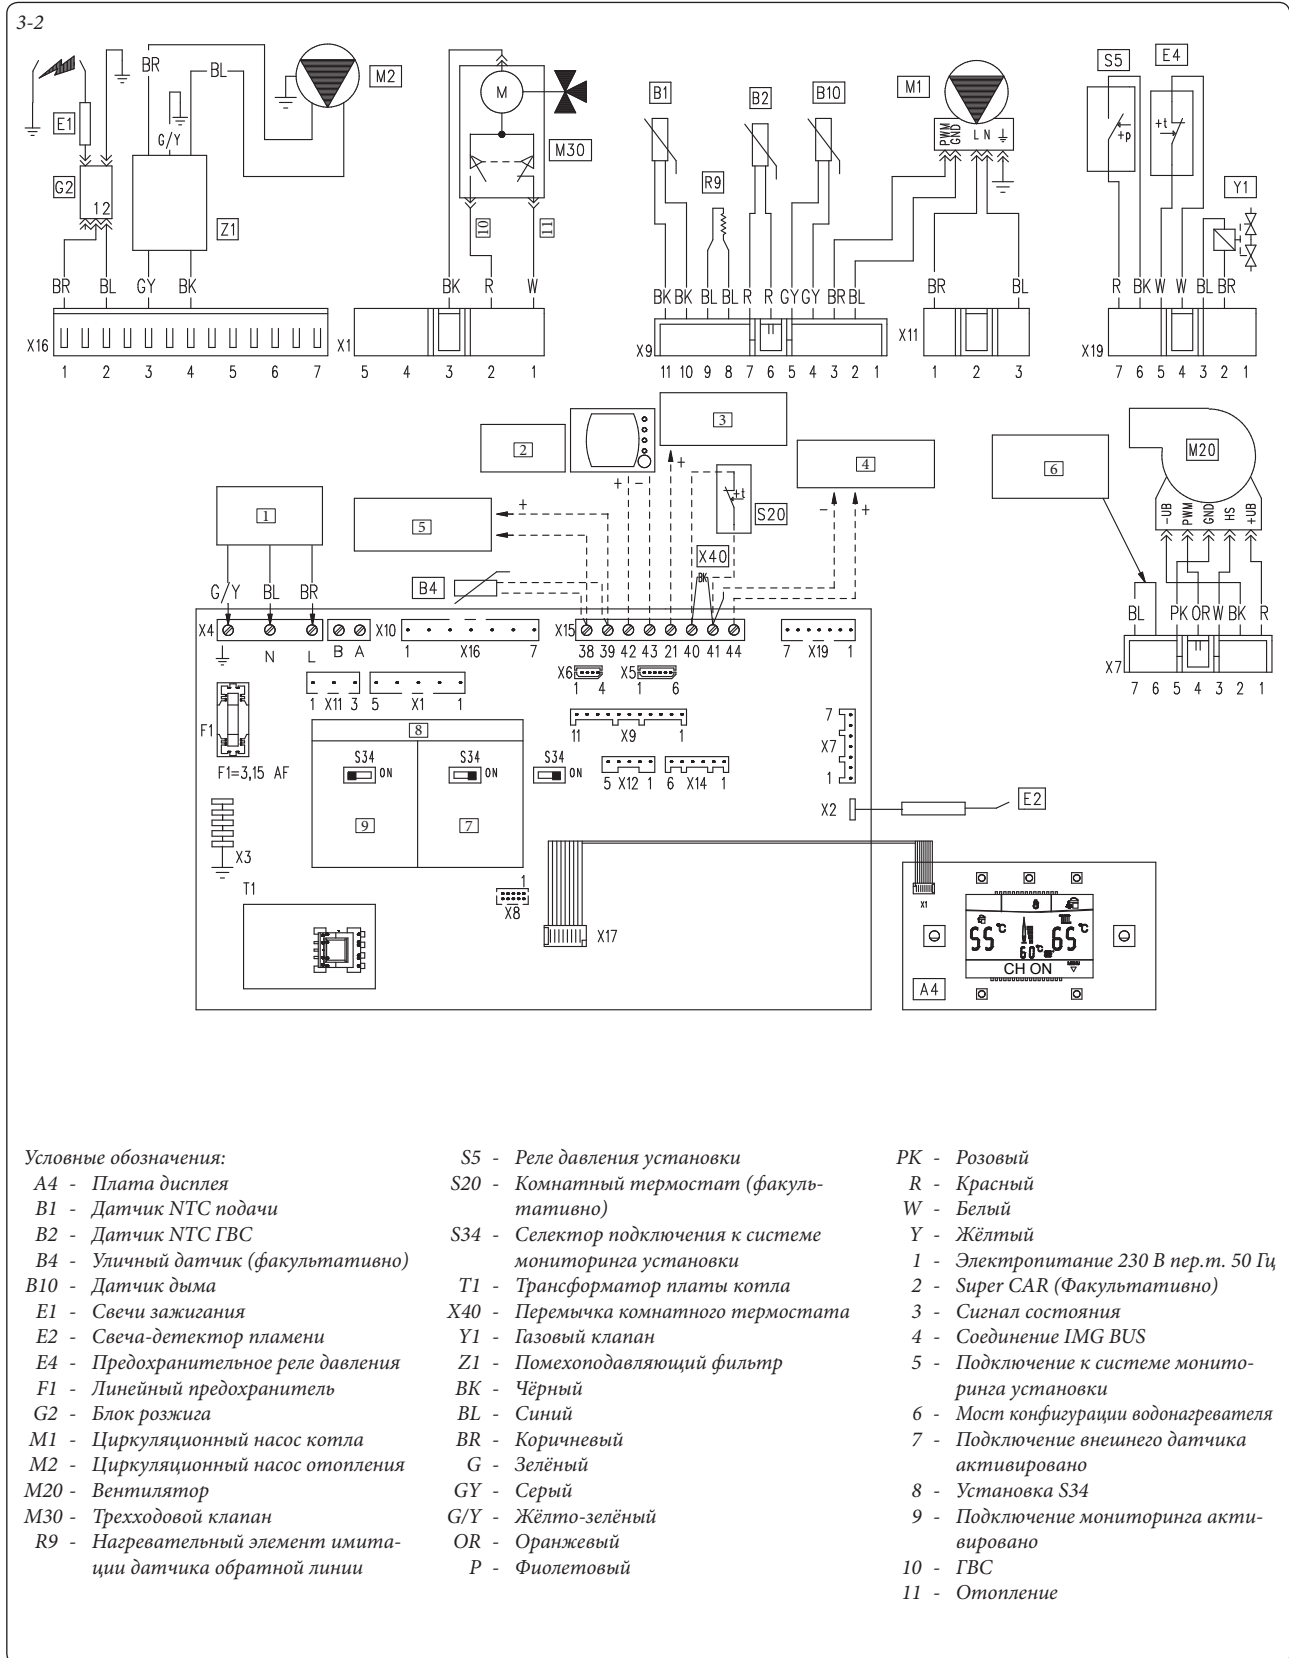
3-2

E1
G2
1 2
BR
G/Y
BL
M2
Z1
BR BL GY BK
X16
1 2 3 4 5 6 7

M
M30
10
11
BK R W
X1
5 4 3 2 1

B1
B2
B10
R9
M1
PWM GND L N
BK BK BL BL R R GY GY BR BL
X9
11 10 9 8 7 6 5 4 3 2 1
BR BL
X11
1 2 3

S5
E4
+p
+t
Y1
R BK W W BL BR
X19
7 6 5 4 3 2 1

2
3
4
5
6
1
S20
X40
BK
B4
M20
-UB PWM GND HS +UB
BL PK OR W BK R
X7
7 6 5 4 3 2 1

G/Y BL BR
X4
N L
B A
X10
1 X16 7
X15
38 39 42 43 21 40 41 44
7 X19 1
X6
1 4
X5
1 6
1 X11 3 5 X1 1
F1
F1=3,15 AF
8
S34 ON
S34 ON
S34 ON
9
7
11 X9 1
5 X12 1 6 X14 1
7 X7 1
X2
E2
X3
T1
1
X8
X17
X1
55°C 60°C 65°C
CH ON
A4

Условные обозначения:
A4 - Плата дисплея
B1 - Датчик NTC подачи
B2 - Датчик NTC ГВС
B4 - Уличный датчик (факультативно)
B10 - Датчик дыма
E1 - Свечи зажигания
E2 - Свеча-детектор пламени
E4 - Предохранительное реле давления
F1 - Линейный предохранитель
G2 - Блок розжига
M1 - Циркуляционный насос котла
M2 - Циркуляционный насос отопления
M20 - Вентилятор
M30 - Трехходовой клапан
R9 - Нагревательный элемент имитации датчика обратной линии

S5 - Реле давления установки
S20 - Комнатный термостат (факультативно)
S34 - Селектор подключения к системе мониторинга установки
T1 - Трансформатор платы котла
X40 - Перемычка комнатного термостата
Y1 - Газовый клапан
Z1 - Помехоподавляющий фильтр
BK - Чёрный
BL - Синий
BR - Коричневый
G - Зелёный
GY - Серый
G/Y - Жёлто-зелёный
OR - Оранжевый
P - Фиолетовый

PK - Розовый
R - Красный
W - Белый
Y - Жёлтый
1 - Электропитание 230 В пер.т. 50 Гц
2 - Super CAR (Факультативно)
3 - Сигнал состояния
4 - Соединение IMG BUS
5 - Подключение к системе мониторинга установки
6 - Мост конфигурации водонагревателя
7 - Подключение внешнего датчика активировано
8 - Установка S34
9 - Подключение мониторинга активировано
10 - ГВС
11 - Отопление